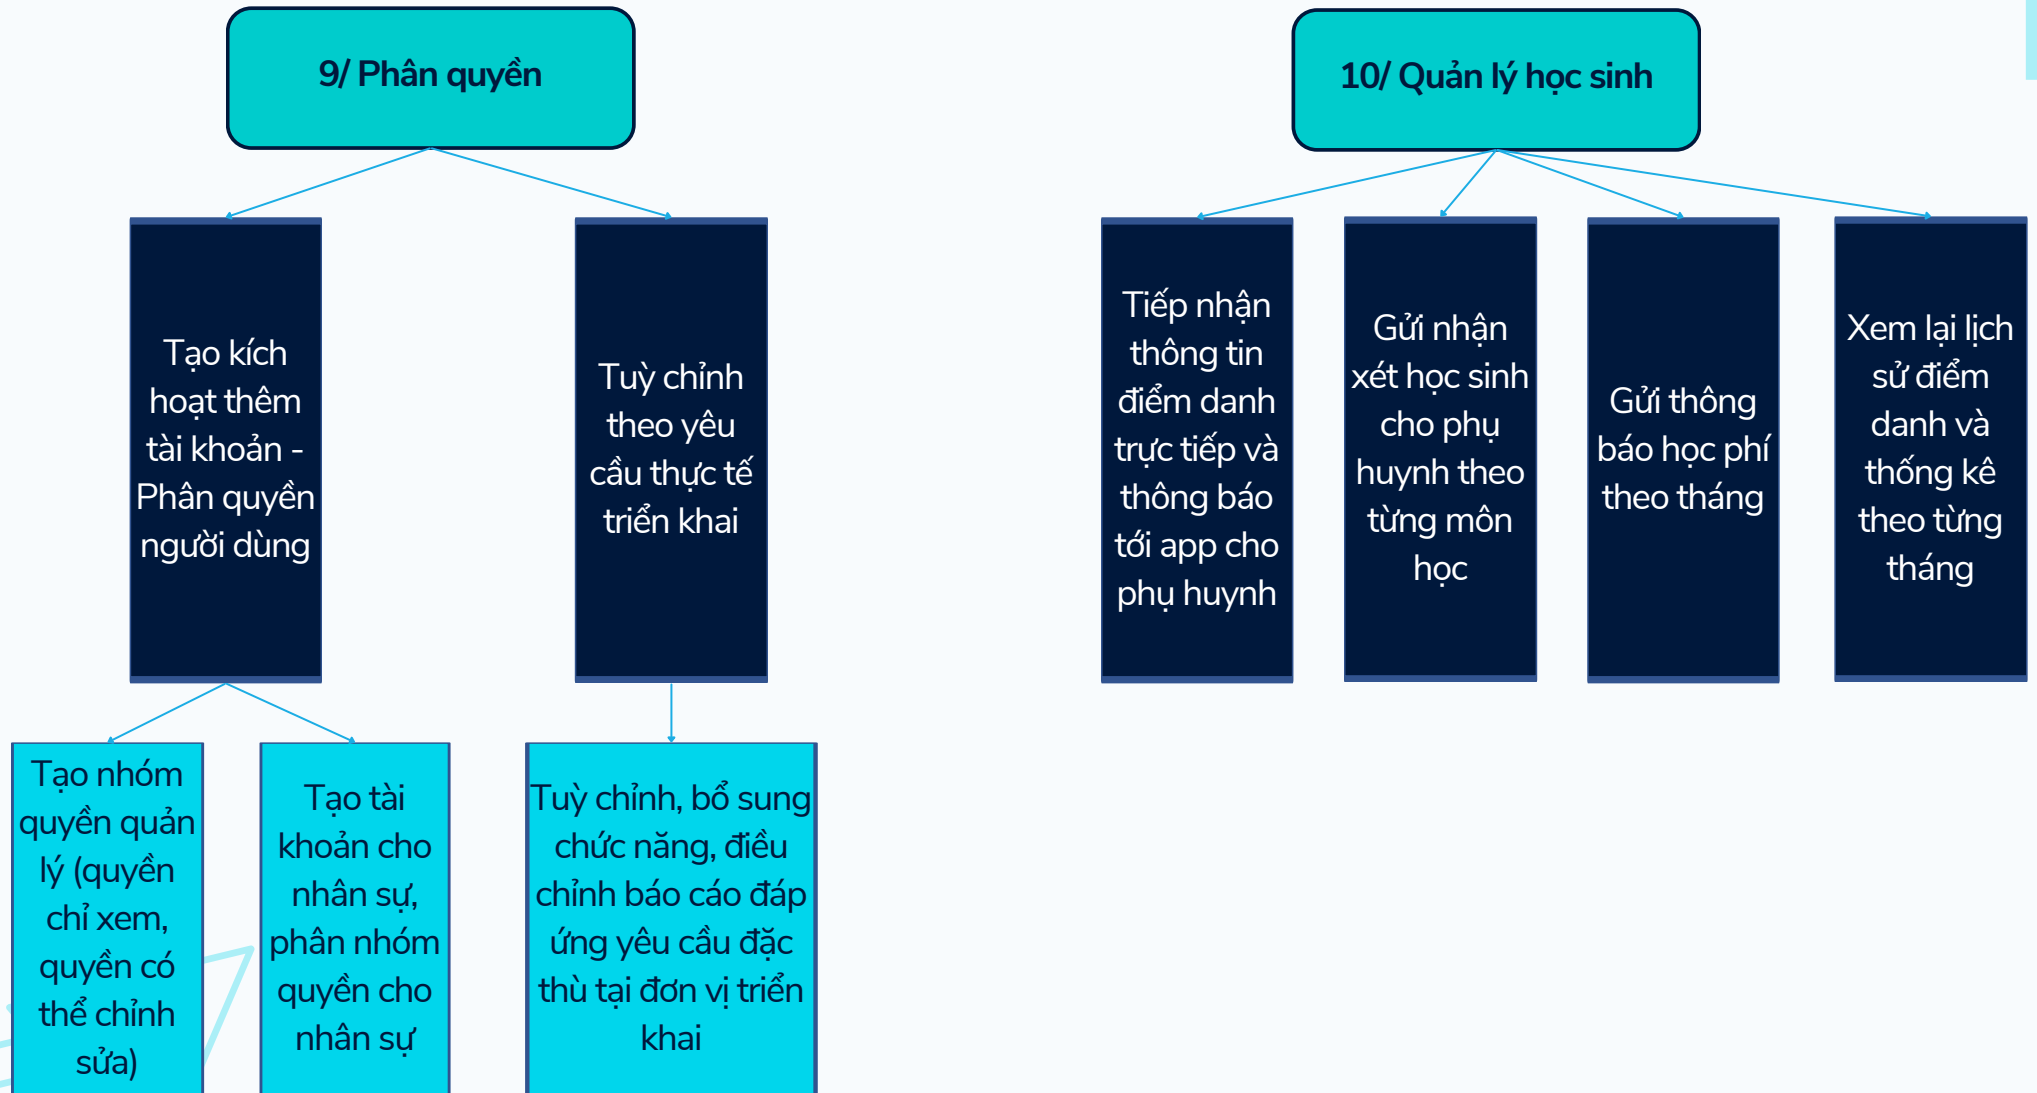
9/ Phân quyền

Tạo kích hoạt thêm tài khoản - Phân quyền người dùng

Tạo nhóm quyền quản lý (quyền chỉ xem, quyền có thể chỉnh sửa)

Tạo tài khoản cho nhân sự, phân nhóm quyền cho nhân sự

Tuỳ chỉnh theo yêu cầu thực tế triển khai

Tuỳ chỉnh, bổ sung chức năng, điều chỉnh báo cáo đáp ứng yêu cầu đặc thù tại đơn vị triển khai

10/ Quản lý học sinh

Tiếp nhận thông tin điểm danh trực tiếp và thông báo tới app cho phụ huynh

Gửi nhận xét học sinh cho phụ huynh theo từng môn học

Gửi thông báo học phí theo tháng

Xem lại lịch sử điểm danh và thống kê theo từng tháng